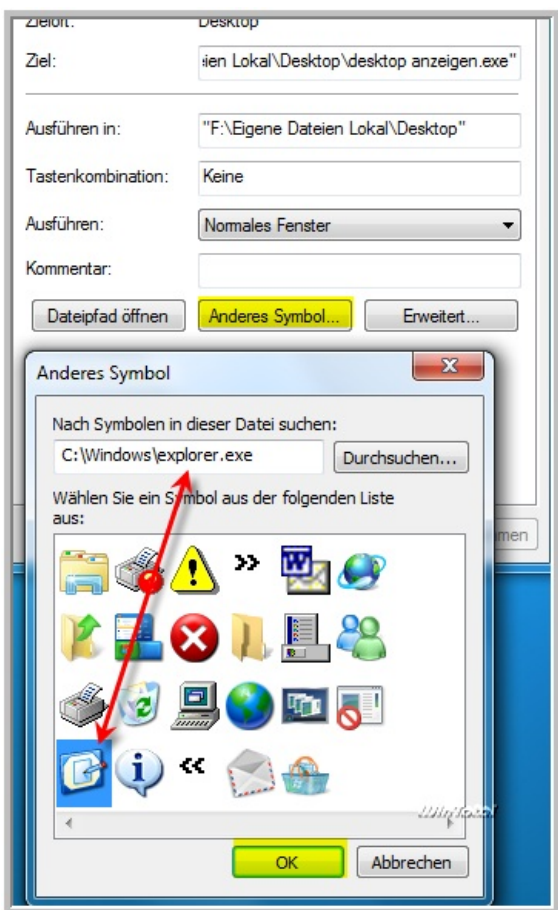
Zielort: Desktop

Ziel: ien Lokal\Desktop\desktop anzeigen.exe"

Ausführen in: "F:\Eigene Dateien Lokal\Desktop"

Tastenkombination: Keine

Ausführen: Normales Fenster

Kommentar:

Dateipfad öffnen | Anderes Symbol... | Erweitert...

Anderes Symbol

Nach Symbolen in dieser Datei suchen:

C:\Windows\explorer.exe | Durchsuchen...

Wählen Sie ein Symbol aus der folgenden Liste aus:

WinTotal

OK | Abbrechen

men